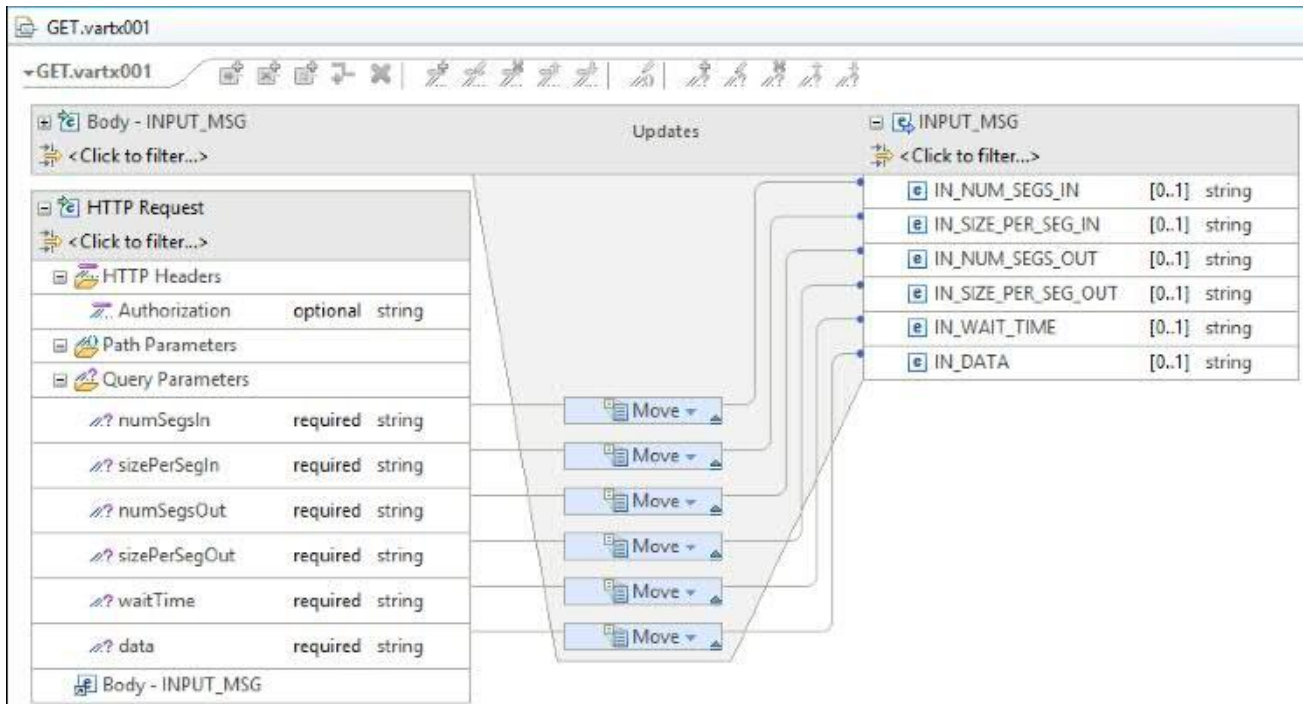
GET.vartx001

GET.vartx001

Body - INPUT_MSG
<Click to filter...>

Updates

INPUT_MSG
<Click to filter...>

| | | |
|---|---|---|
| IN_NUM_SEGS_IN | [0..1] | string |
| IN_SIZE_PER_SEG_IN | [0..1] | string |
| IN_NUM_SEGS_OUT | [0..1] | string |
| IN_SIZE_PER_SEG_OUT | [0..1] | string |
| IN_WAIT_TIME | [0..1] | string |
| IN_DATA | [0..1] | string |

HTTP Request
<Click to filter...>
HTTP Headers

| | | |
|---|---|---|
| Authorization | optional | string |

Path Parameters
Query Parameters

| | | |
|---|---|---|
| numSegsIn | required | string |
| sizePerSegIn | required | string |
| numSegsOut | required | string |
| sizePerSegOut | required | string |
| waitTime | required | string |
| data | required | string |

Body - INPUT_MSG

Move
Move
Move
Move
Move
Move